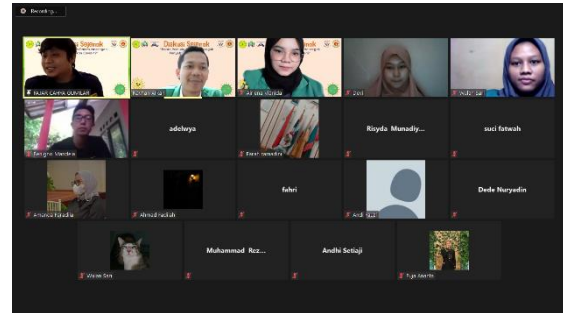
Recording...

Diskusi Sejarah

Diskusi Sejarah

Diskusi Sejarah

FAJAR CAHYA GUMILAR

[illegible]

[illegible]

Dell

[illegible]

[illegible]

adelwya

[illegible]

Risyda Munadiy...

suci fatwah

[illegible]

Ahmad Fadilah

fahri

Andi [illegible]

Dede Nuryadin

Muhammad Rzz...

Andhi Setiaji

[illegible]

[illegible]